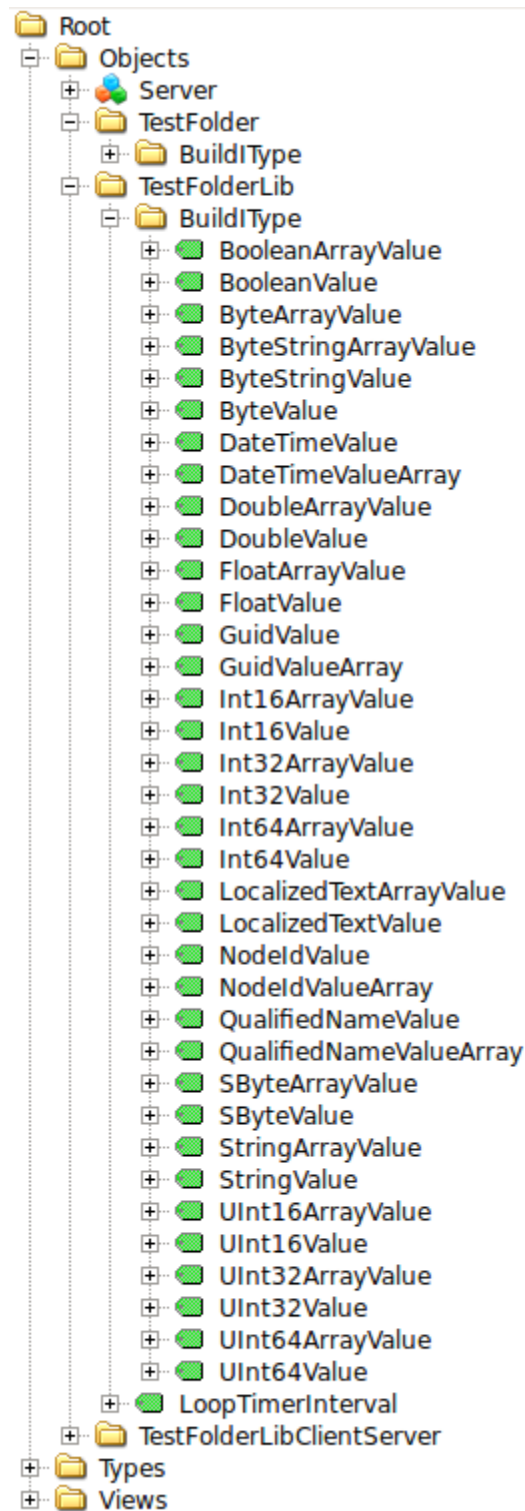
Root
Objects
Server
TestFolder
BuildIType
TestFolderLib
BuildIType
BooleanArrayValue
BooleanValue
ByteArrayValue
ByteStringArrayValue
ByteStringValue
ByteValue
DateTimeValue
DateTimeValueArray
DoubleArrayValue
DoubleValue
FloatArrayValue
FloatValue
GuidValue
GuidValueArray
Int16ArrayValue
Int16Value
Int32ArrayValue
Int32Value
Int64ArrayValue
Int64Value
LocalizedTextArrayValue
LocalizedTextValue
NodeIdValue
NodeIdValueArray
QualifiedNameValue
QualifiedNameValueArray
SByteArrayValue
SByteValue
StringArrayValue
StringValue
UInt16ArrayValue
UInt16Value
UInt32ArrayValue
UInt32Value
UInt64ArrayValue
UInt64Value
LoopTimerInterval
TestFolderLibClientServer
Types
Views